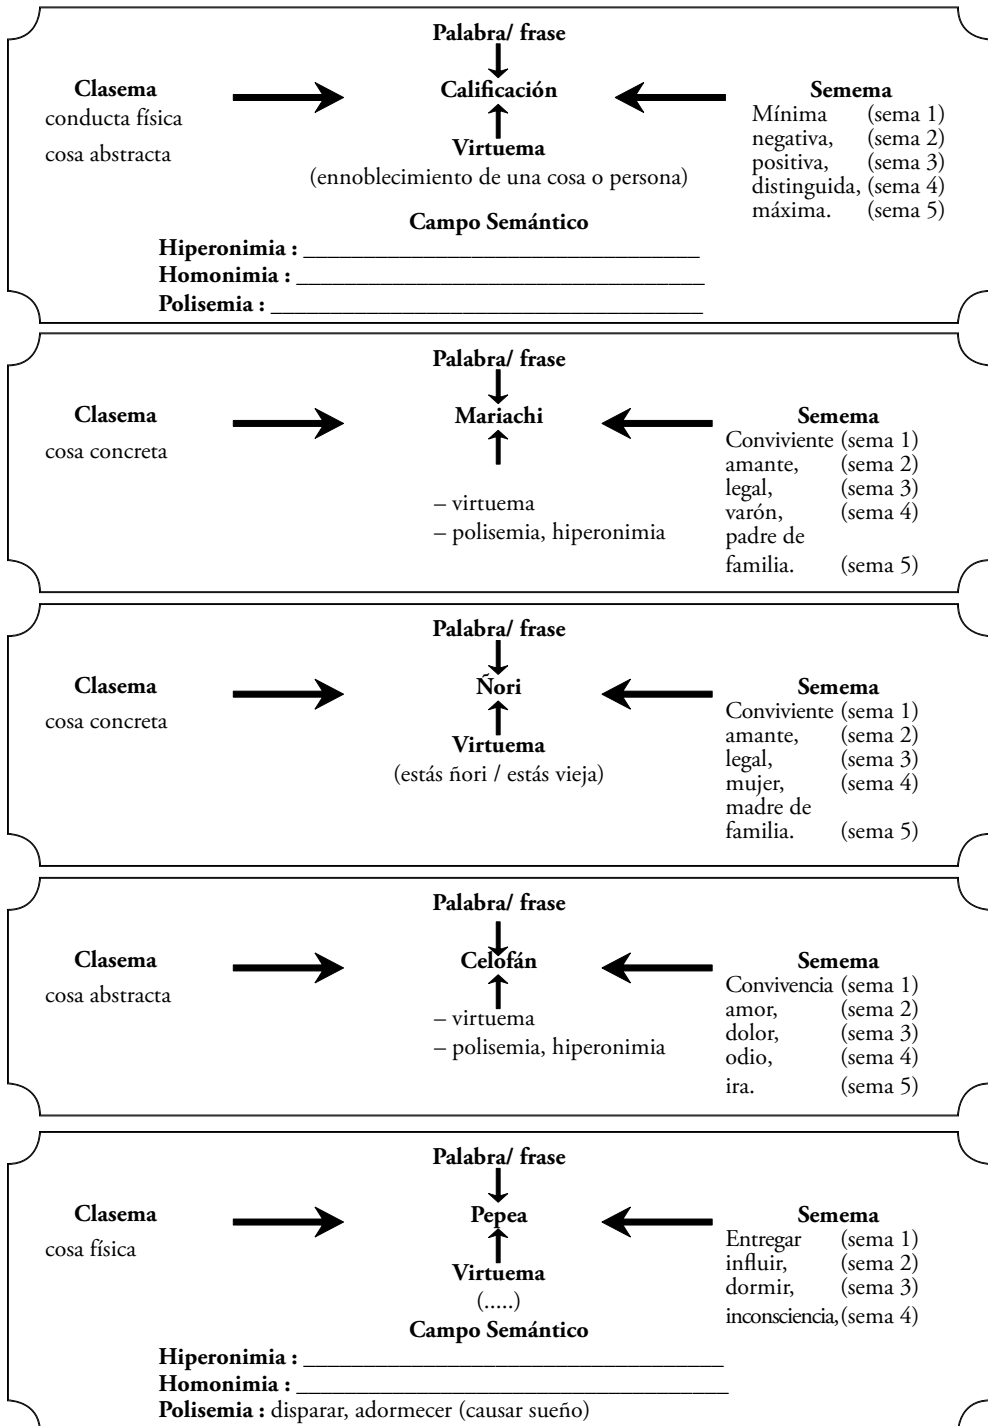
Palabra/ frase

Clasema
conducta física
cosa abstracta

Calificación

Semema
Mínima (sema 1)
negativa, (sema 2)
positiva, (sema 3)
distinguida, (sema 4)
máxima. (sema 5)

Virtuema
(ennoblecimiento de una cosa o persona)

Campo Semántico
Hiperonimia : ____________________
Homonimia : ____________________
Polisemia : ____________________

Palabra/ frase

Clasema
cosa concreta

Mariachi

Semema
Conviviente (sema 1)
amante, (sema 2)
legal, (sema 3)
varón, (sema 4)
padre de familia. (sema 5)

– virtuema
– polisemia, hiperonimia

Palabra/ frase

Clasema
cosa concreta

Ńori

Semema
Conviviente (sema 1)
amante, (sema 2)
legal, (sema 3)
mujer, (sema 4)
madre de familia. (sema 5)

Virtuema
(estás ńori / estás vieja)

Palabra/ frase

Clasema
cosa abstracta

Celofán

Semema
Convivencia (sema 1)
amor, (sema 2)
dolor, (sema 3)
odio, (sema 4)
ira. (sema 5)

– virtuema
– polisemia, hiperonimia

Palabra/ frase

Clasema
cosa física

Pepea

Semema
Entregar (sema 1)
influir, (sema 2)
dormir, (sema 3)
inconsciencia, (sema 4)

Virtuema
(.....)
Campo Semántico
Hiperonimia : ____________________
Homonimia : ____________________
Polisemia : disparar, adormecer (causar sueño)